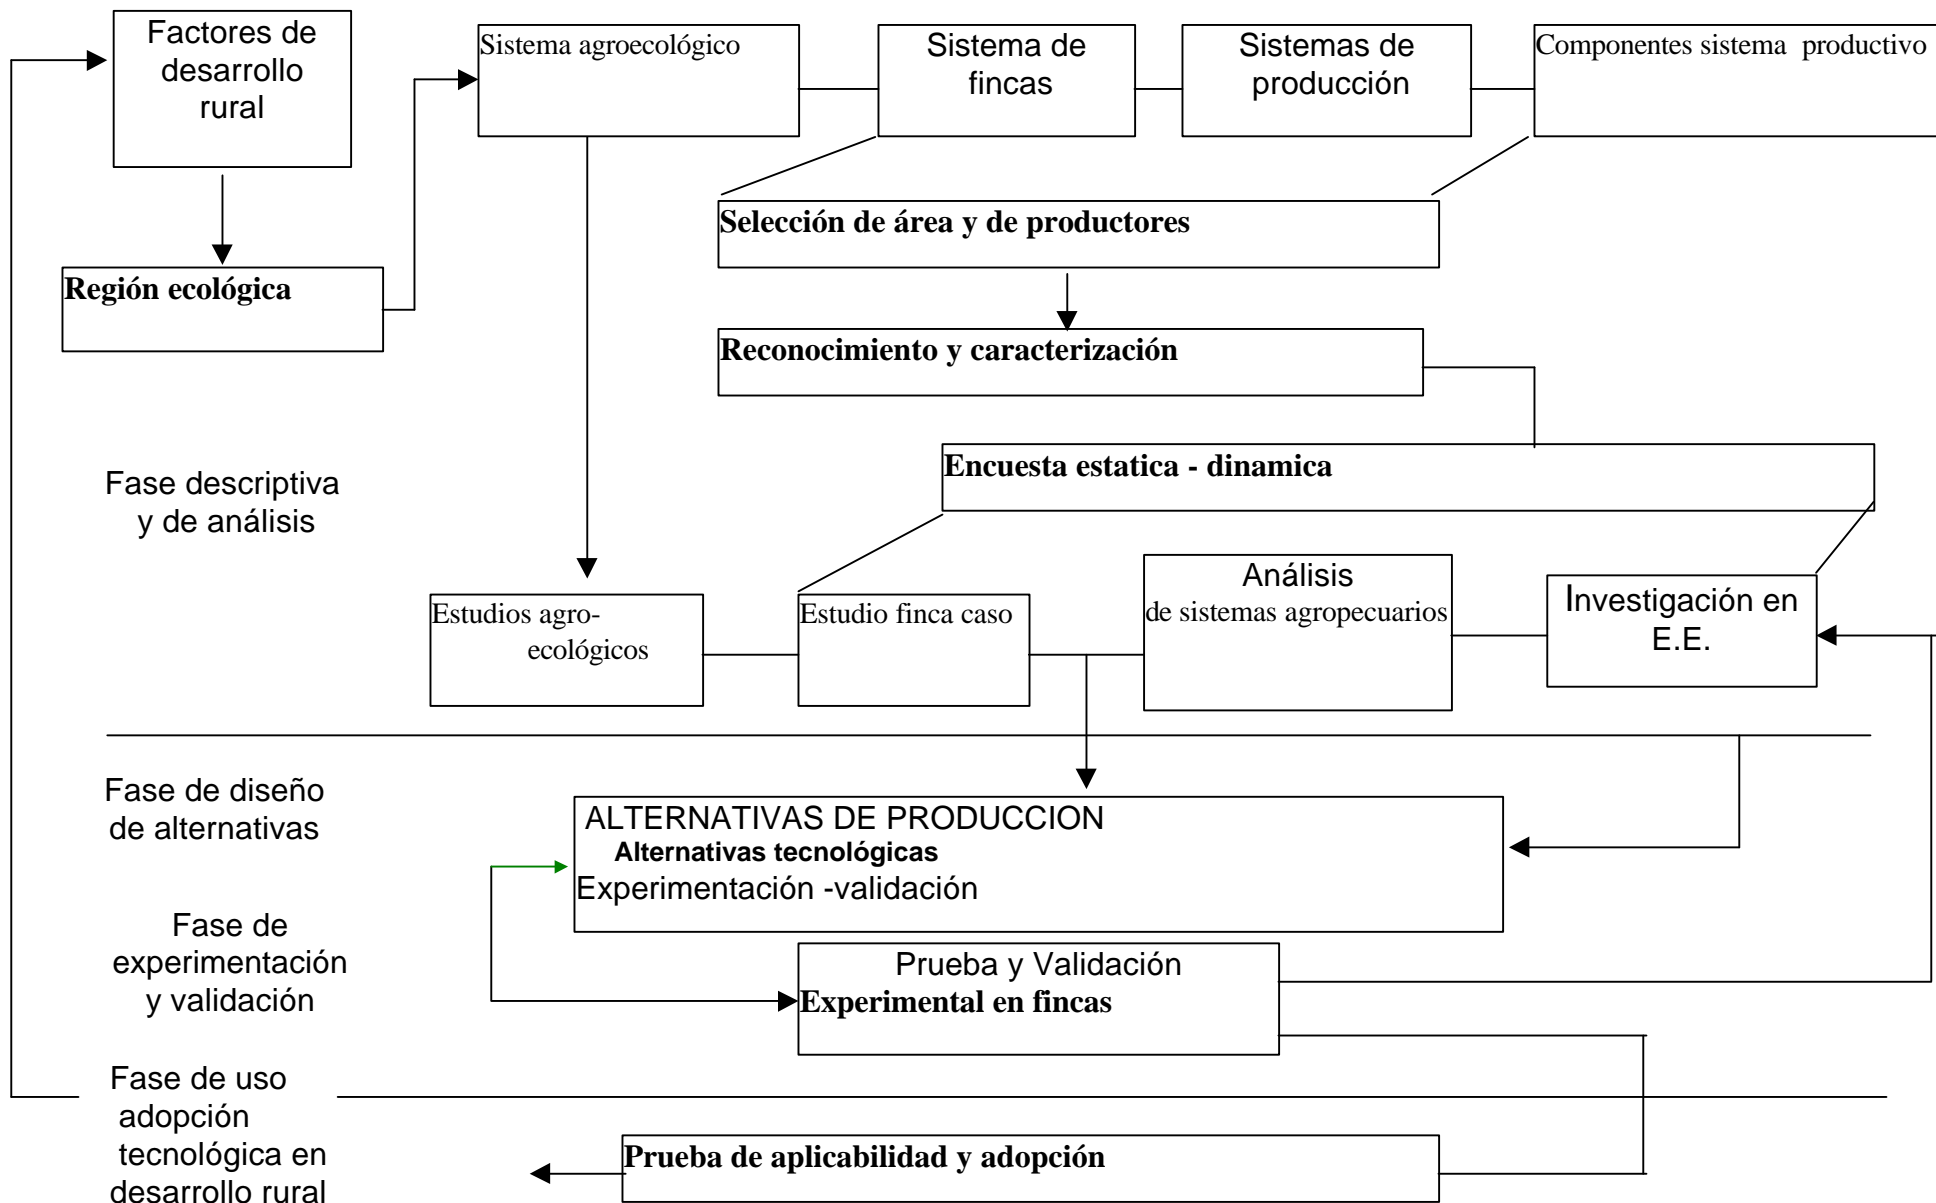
Factores de desarrollo rural

Sistema agroecológico

Sistema de fincas

Sistemas de producción

Componentes sistema productivo

Región ecológica

Selección de área y de productores

Reconocimiento y caracterización

Encuesta estatica - dinamica

Fase descriptiva y de análisis

Estudios agro-ecológicos

Estudio finca caso

Análisis de sistemas agropecuarios

Investigación en E.E.

Fase de diseño de alternativas

ALTERNATIVAS DE PRODUCCION
Alternativas tecnológicas
Experimentación -validación

Fase de experimentación y validación

Prueba y Validación
Experimental en fincas

Fase de uso adopción tecnológica en desarrollo rural

Prueba de aplicabilidad y adopción